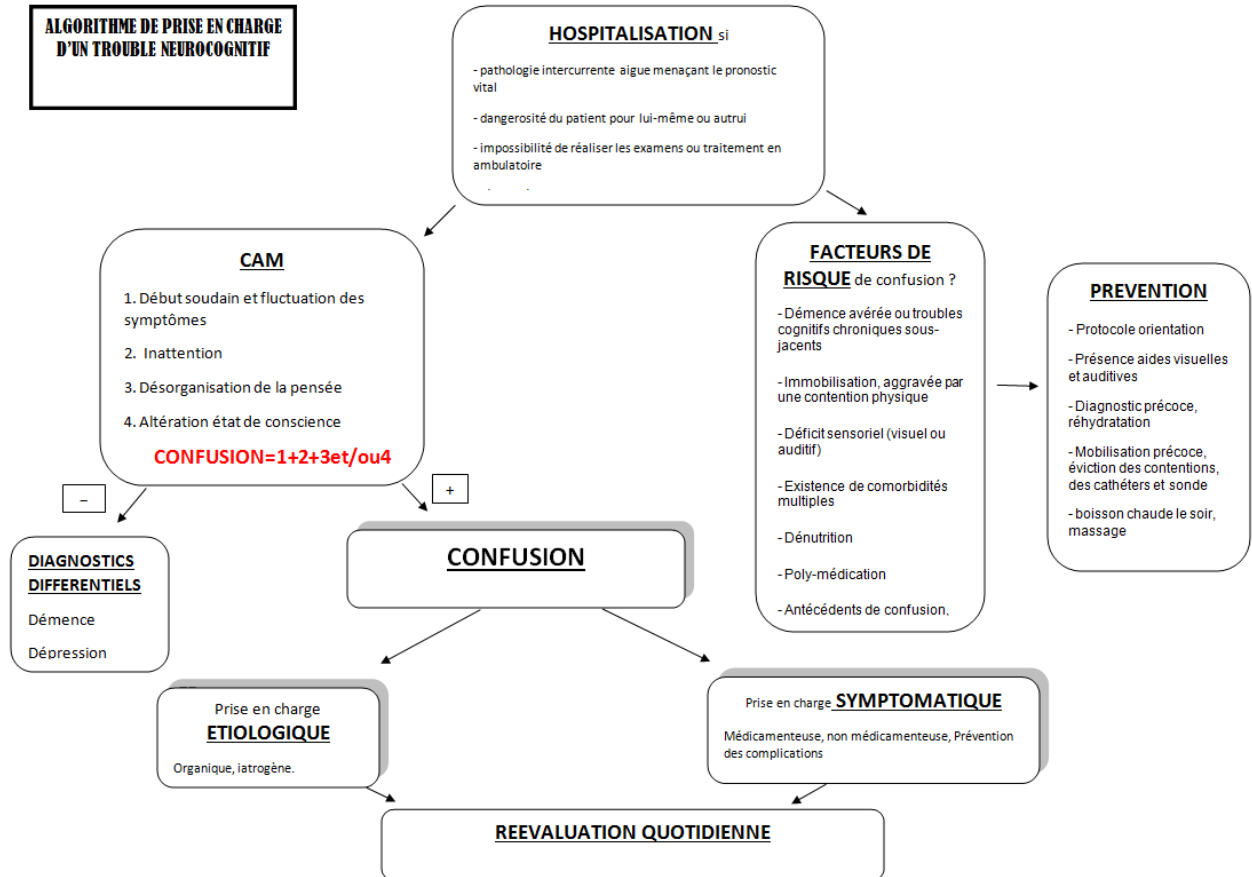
ALGORITHME DE PRISE EN CHARGE D'UN TROUBLE NEUROCOGNITIF

HOSPITALISATION si

- pathologie intercurrente aigue menaçant le pronostic vital

- dangerosité du patient pour lui-même ou autrui

- impossibilité de réaliser les examens ou traitement en ambulatoire

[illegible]

CAM

1. Début soudain et fluctuation des symptômes

2. Inattention

3. Désorganisation de la pensée

4. Altération état de conscience

CONFUSION=1+2+3et/ou4

FACTEURS DE RISQUE de confusion ?

- Démence avérée ou troubles cognitifs chroniques sous-jacents

- Immobilisation, aggravée par une contention physique

- Déficit sensoriel (visuel ou auditif)

- Existence de comorbidités multiples

- Dénutrition

- Poly-médication

- Antécédents de confusion.

PREVENTION

- Protocole orientation

- Présence aides visuelles et auditives

- Diagnostic précoce, réhydratation

- Mobilisation précoce, éviction des contentions, des cathéters et sonde

- boisson chaude le soir, massage

–

+

DIAGNOSTICS DIFFERENTIELS

Démence

Dépression

CONFUSION

Prise en charge ETIOLOGIQUE

Organique, iatrogène.

Prise en charge SYMPTOMATIQUE

Médicamenteuse, non médicamenteuse, Prévention des complications

REEVALUATION QUOTIDIENNE